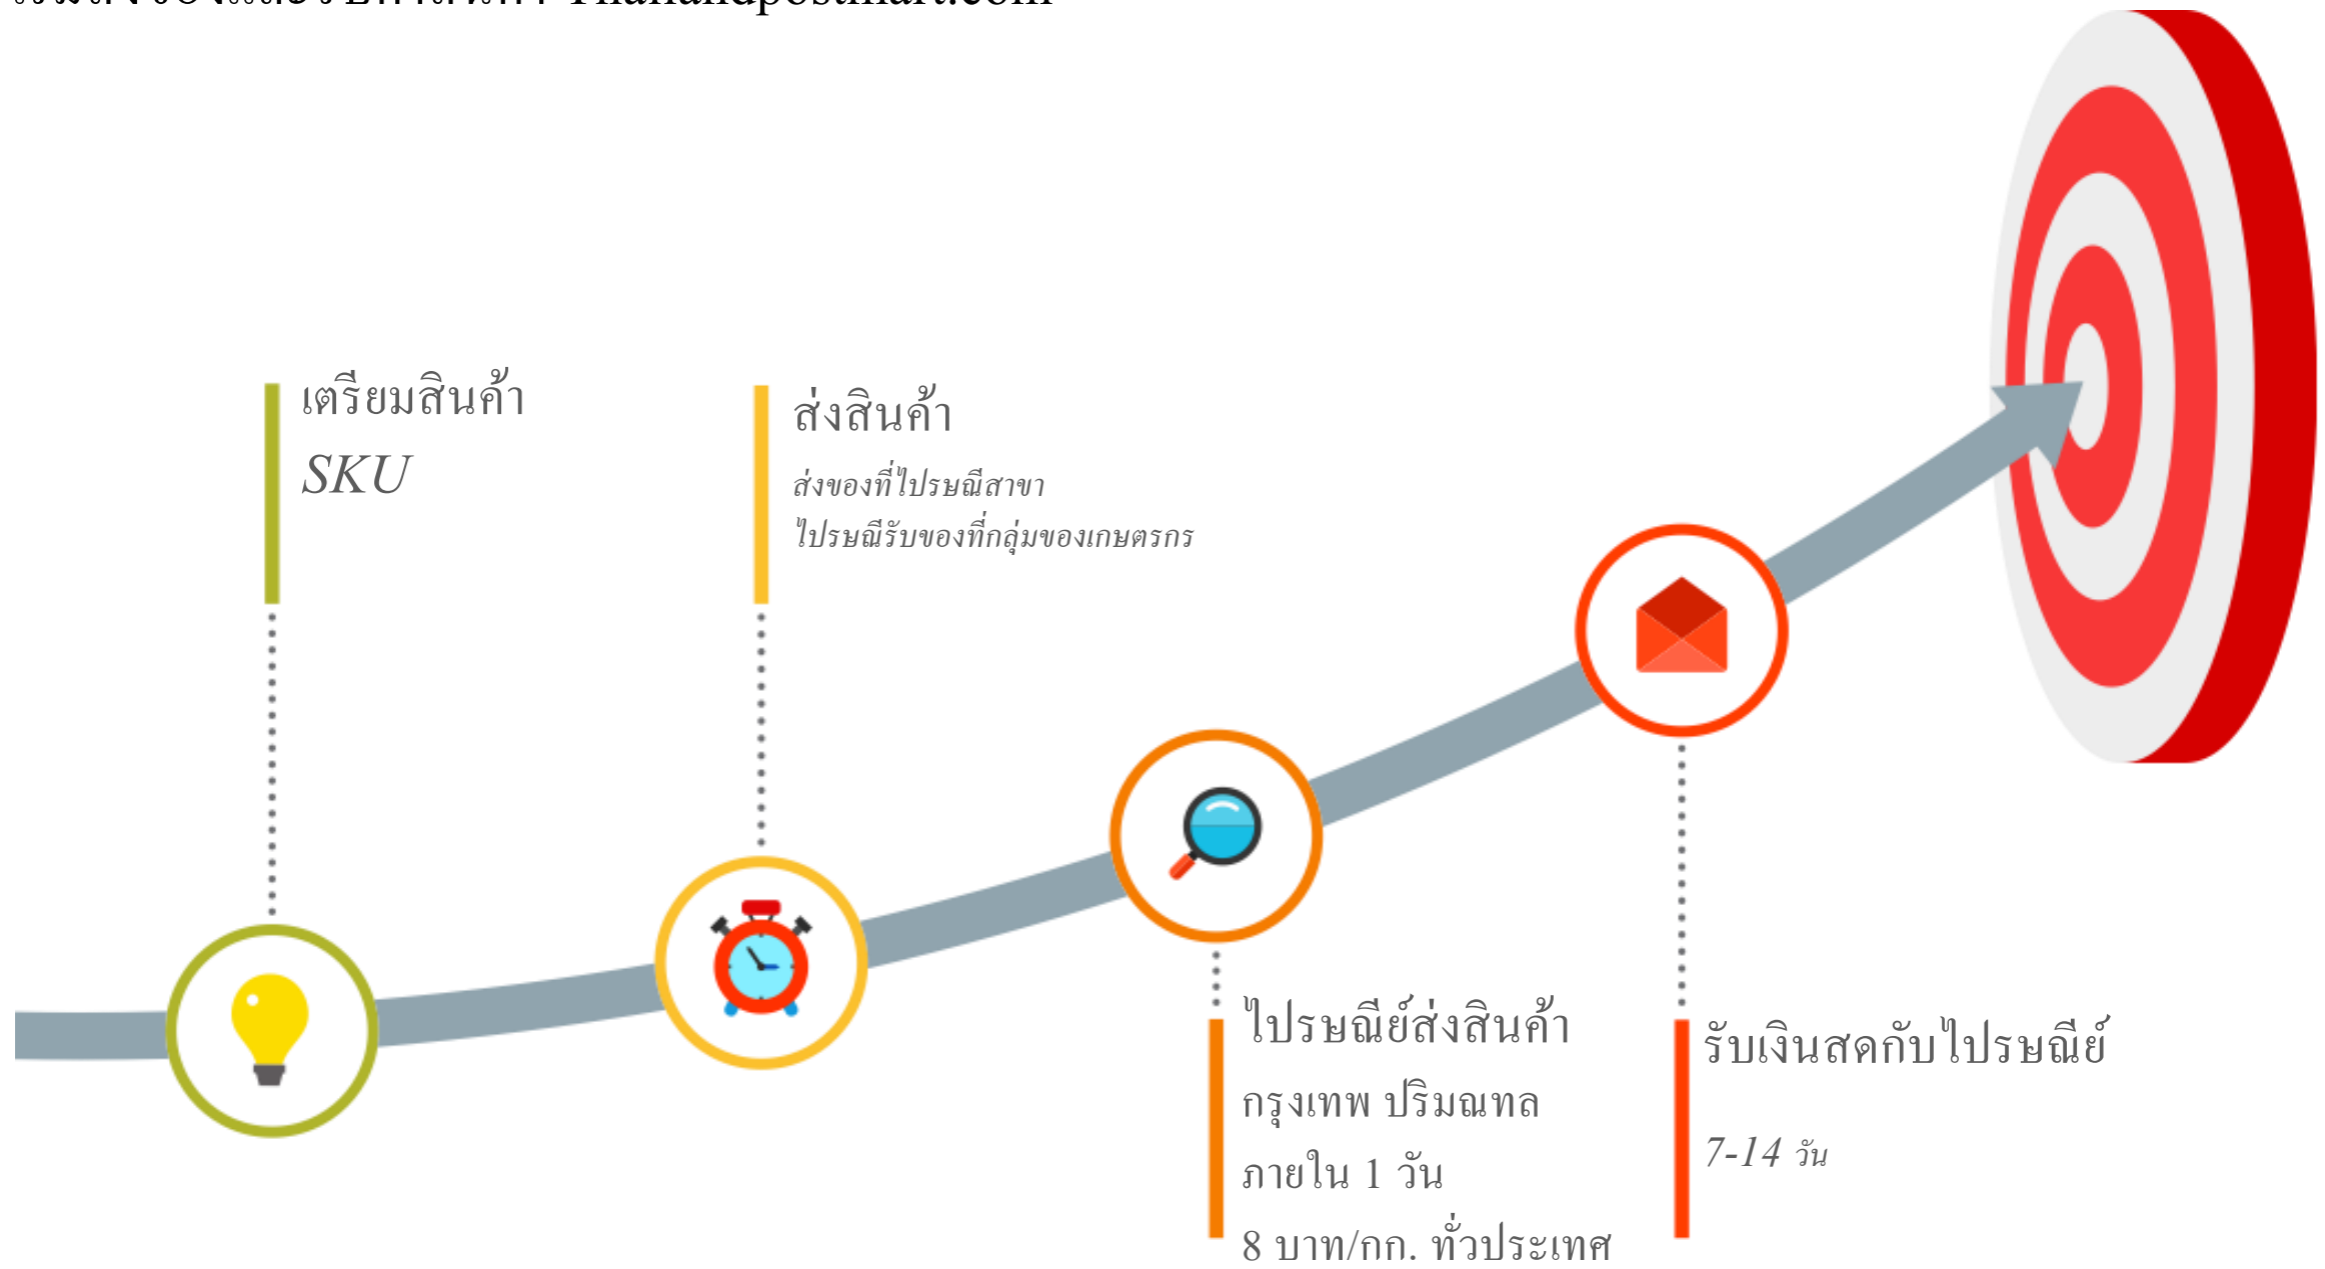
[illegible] Thailandpostmart.com

เตรียมสินค้า

SKU

ส่งสินค้า

ส่งของที่ไปรษณีสาขา

ไปรษณีรับของที่กลุ่มของเกษตรกร

ไปรษณีย์ส่งสินค้า

กรุงเทพ ปริมณฑล

ภายใน 1 วัน

8 บาท/กก. ทั่วประเทศ

รับเงินสดกับไปรษณีย์

7-14 วัน